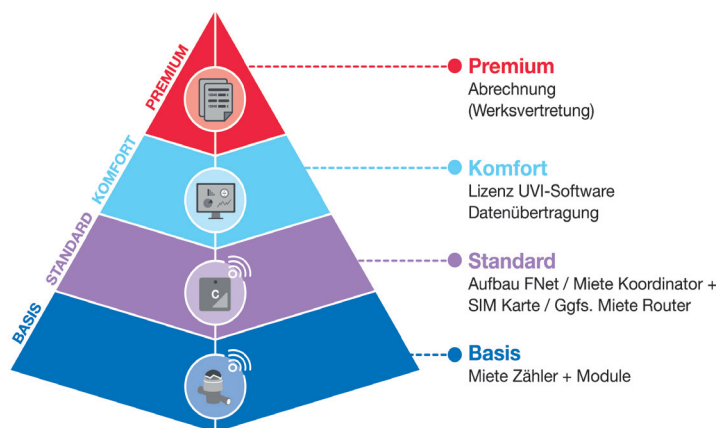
PREMIUM
KOMFORT
STANDARD
BASIS

Premium
Abrechnung
(Werksvertretung)

Komfort
Lizenz UVI-Software
Datenübertragung

Standard
Aufbau FNet / Miete Koordinator + SIM Karte / Ggfs. Miete Router

Basis
Miete Zähler + Module